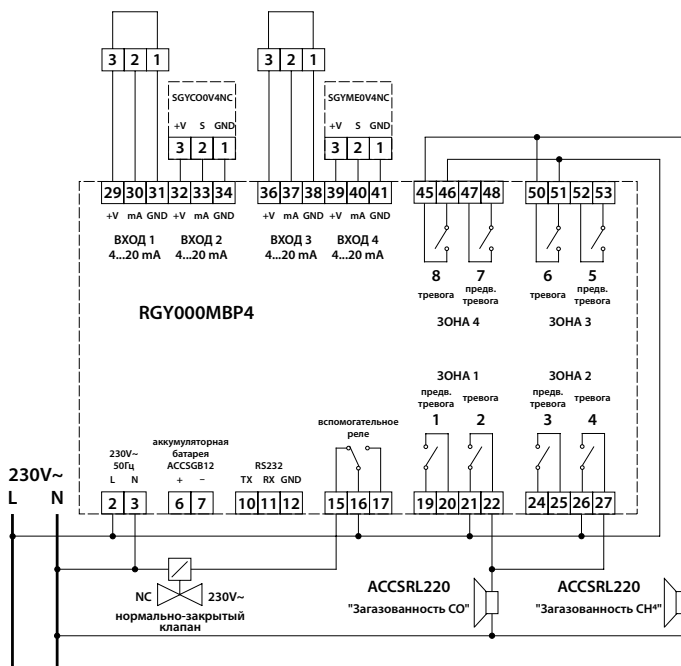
3 2 1

SGYCO0V4NC
+V S GND
3 2 1

3 2 1

SGYME0V4NC
+V S GND
3 2 1

29 30 31 32 33 34
+V mA GND +V mA GND
ВХОД 1 4...20 mA
ВХОД 2 4...20 mA

36 37 38 39 40 41
+V mA GND +V mA GND
ВХОД 3 4...20 mA
ВХОД 4 4...20 mA

45 46 47 48
8 тревога
7 предв. тревога
ЗОНА 4

50 51 52 53
6 тревога
5 предв. тревога
ЗОНА 3

RGY000MBP4

ЗОНА 1
предв. тревога 1
тревога 2

ЗОНА 2
предв. тревога 3
тревога 4

230V~ 50Гц
L N
2 3

аккумуляторная батарея ACCSGB12
+ −
6 7

RS232
TX RX GND
10 11 12

вспомогательное реле
15 16 17

19 20 21 22

24 25 26 27

230V~
L N

NC
230V~
нормально-закрытый клапан

ACCSRL220
"Загазованность CO"

ACCSRL220
"Загазованность CH4"